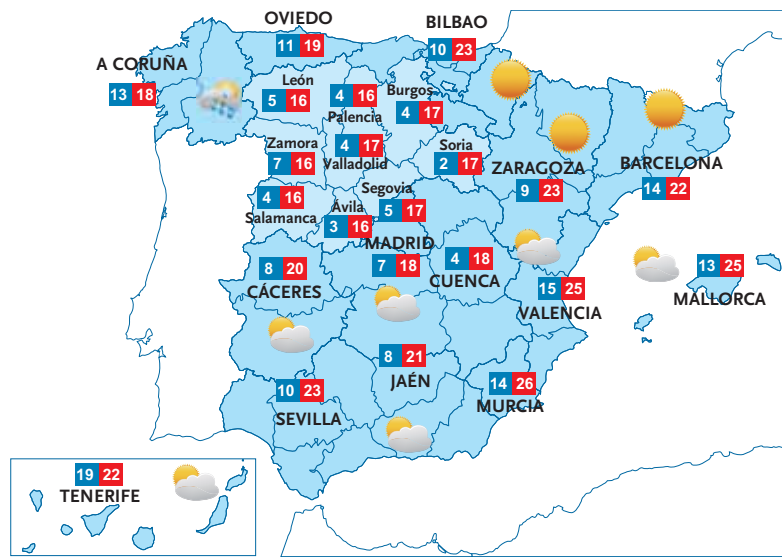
OVIEDO 11 19
BILBAO 10 23
A CORUÑA 13 18
León 5 16
4 16 Palencia
Burgos 4 17
Zamora 7 16
4 17 Valladolid
Soria 2 17
ZARAGOZA 9 23
BARCELONA 14 22
4 16 Salamanca
Segovia 5 17
Ávila 3 16
MADRID 7 18
4 18 CUENCA
8 20 CÁCERES
15 25 VALENCIA
13 25 MALLORCA
8 21 JAÉN
10 23 SEVILLA
14 26 MURCIA
19 22 TENERIFE